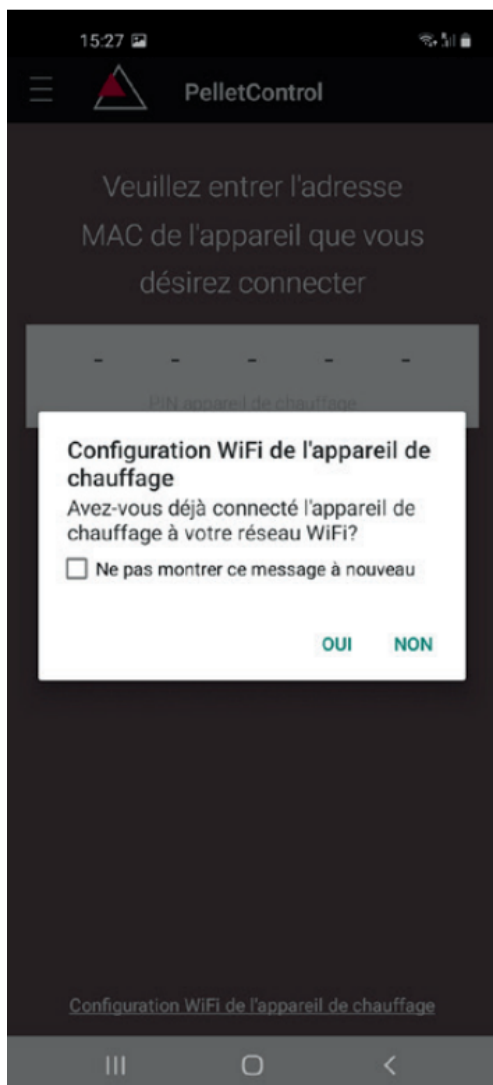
15:27

PelletControl

Veuillez entrer l'adresse MAC de l'appareil que vous désirez connecter

- - - - -

PIN appareil de chauffage

Configuration WiFi de l'appareil de chauffage

Avez-vous déjà connecté l'appareil de chauffage à votre réseau WiFi?

Ne pas montrer ce message à nouveau

OUI NON

Configuration WiFi de l'appareil de chauffage